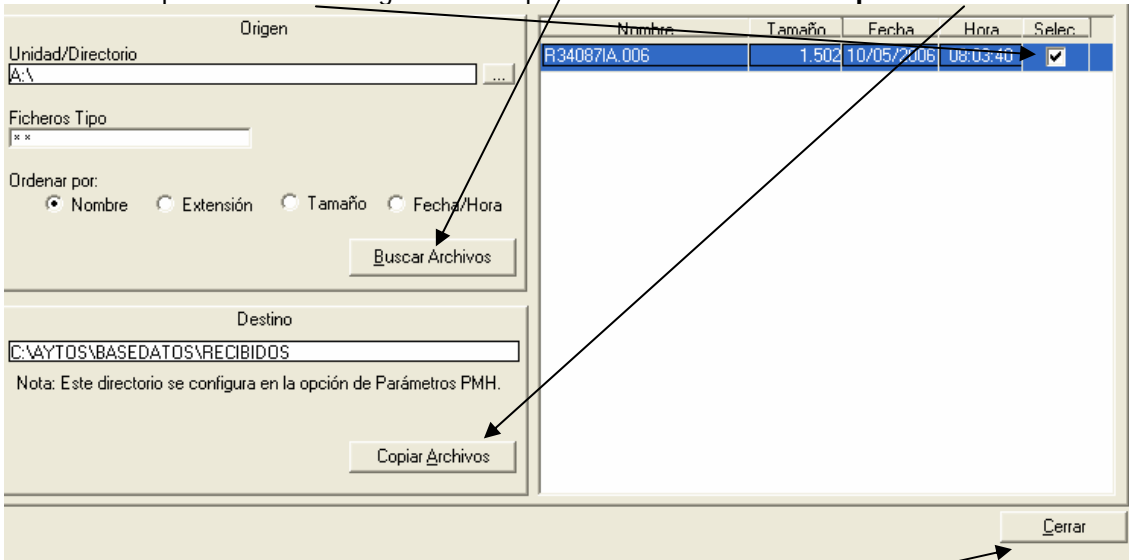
Origen

Unidad/Directorio
A:\

Ficheros Tipo
*.*

Ordenar por:
Nombre Extensión Tamaño Fecha/Hora

Buscar Archivos

Destino

C:\AYTOS\BASEDATOS\RECIBIDOS

Nota: Este directorio se configura en la opción de Parámetros PMH.

Copiar Archivos

| Nombre | Tamaño | Fecha | Hora | Selec. |
|---|---|---|---|---|
| R34087IA.006 | 1.502 | 10/05/2006 | 08:03:40 | ☑ |

Cerrar